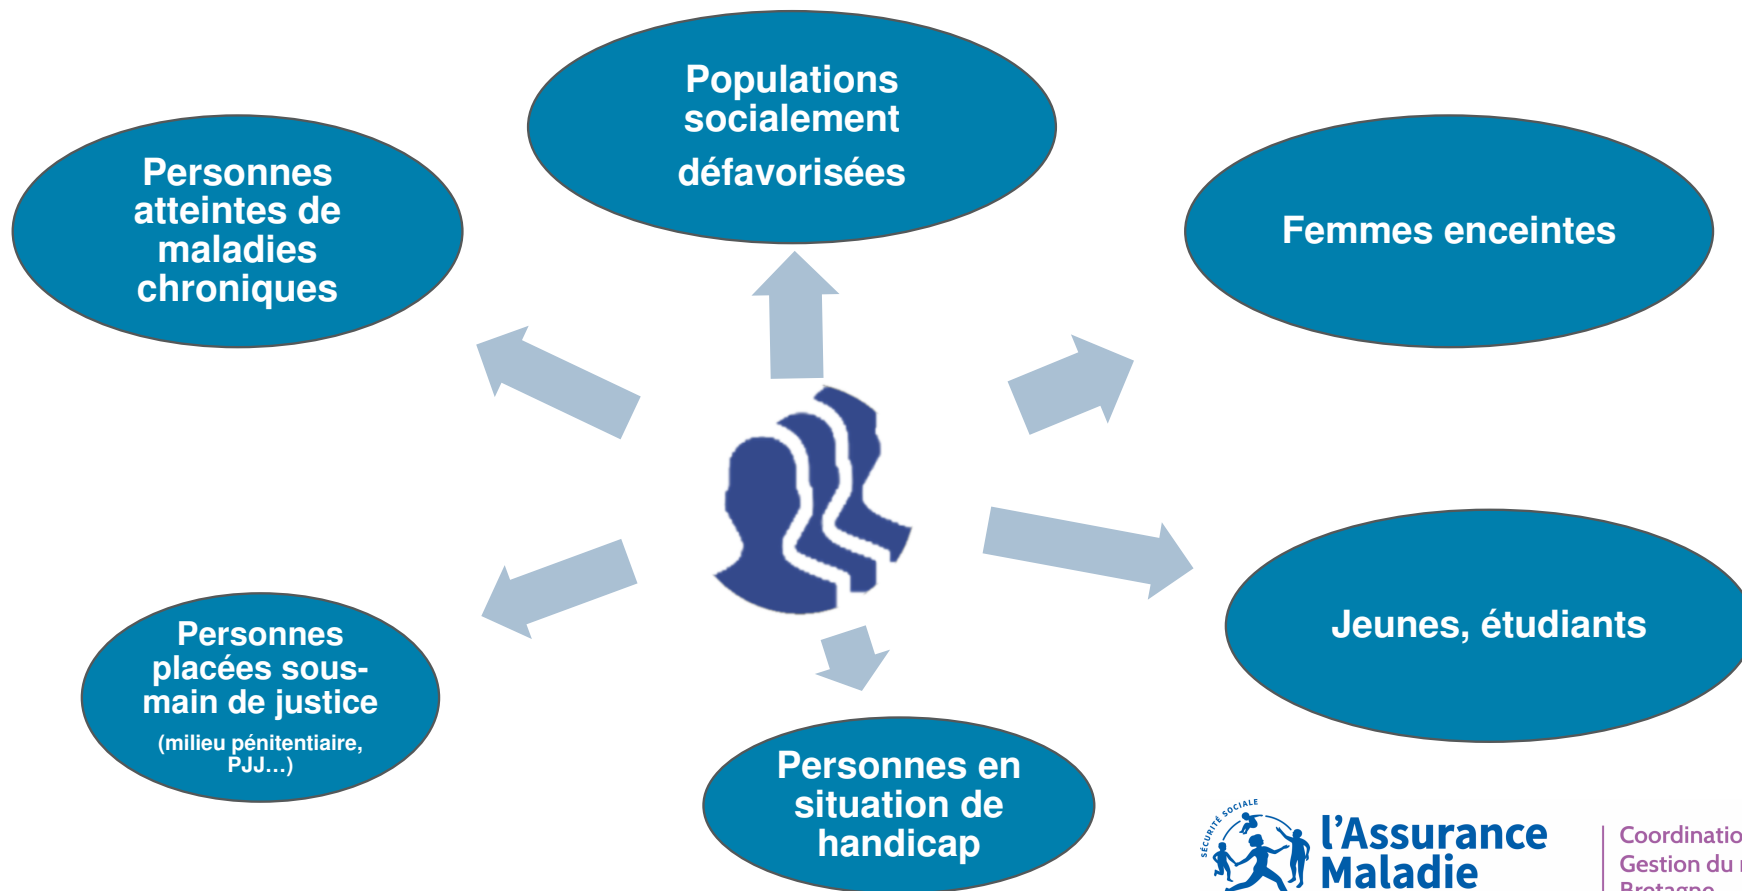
Populations socialement défavorisées

Personnes atteintes de maladies chroniques

Femmes enceintes

Jeunes, étudiants

Personnes placées sous-main de justice
(milieu pénitentiaire, PJJ…)

Personnes en situation de handicap

SÉCURITÉ SOCIALE
l'Assurance Maladie

Coordinatio
Gestion du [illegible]
Bretagne